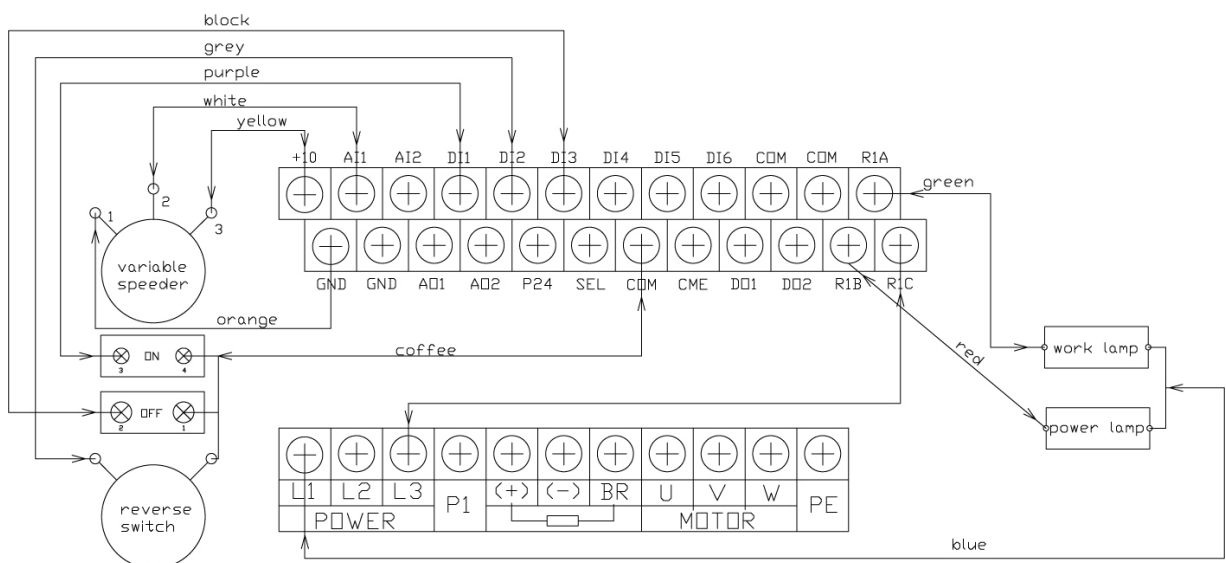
block
grey
purple
white
yellow
+10 AI1 AI2 DI1 DI2 DI3 DI4 DI5 DI6 COM COM R1A
green
1
2
3
variable speeder
GND GND AO1 AO2 P24 SEL COM CME DO1 DO2 R1B R1C
orange
coffee
3 ON 4
red
work lamp
2 OFF 1
power lamp
reverse switch
L1 L2 L3 P1 (+) (-) BR U V W PE
POWER
MOTOR
blue